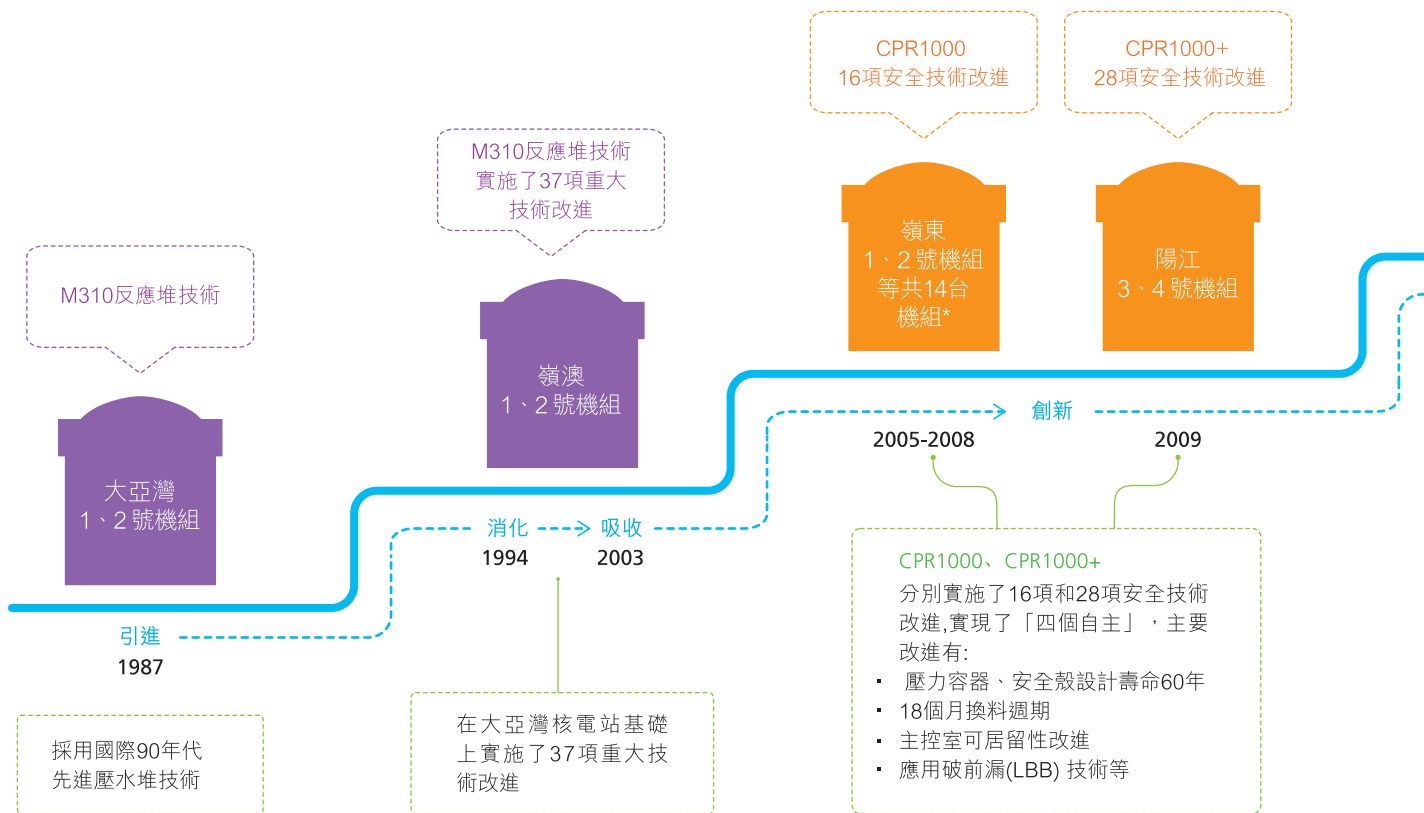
CPR1000
16項安全技術改進

CPR1000+
28項安全技術改進

M310反應堆技術
實施了37項重大技術改進

M310反應堆技術

嶺東
1、2號機組
等共14台
機組*

陽江
3、4號機組

嶺澳
1、2號機組

大亞灣
1、2號機組

創新

2005-2008

2009

消化
1994

吸收
2003

引進
1987

CPR1000、CPR1000+
分別實施了16項和28項安全技術改進,實現了「四個自主」，主要改進有:
▪ 壓力容器、安全殼設計壽命60年
▪ 18個月換料週期
▪ 主控室可居留性改進
▪ 應用破前漏(LBB) 技術等

在大亞灣核電站基礎上實施了37項重大技術改進

採用國際90年代
先進壓水堆技術